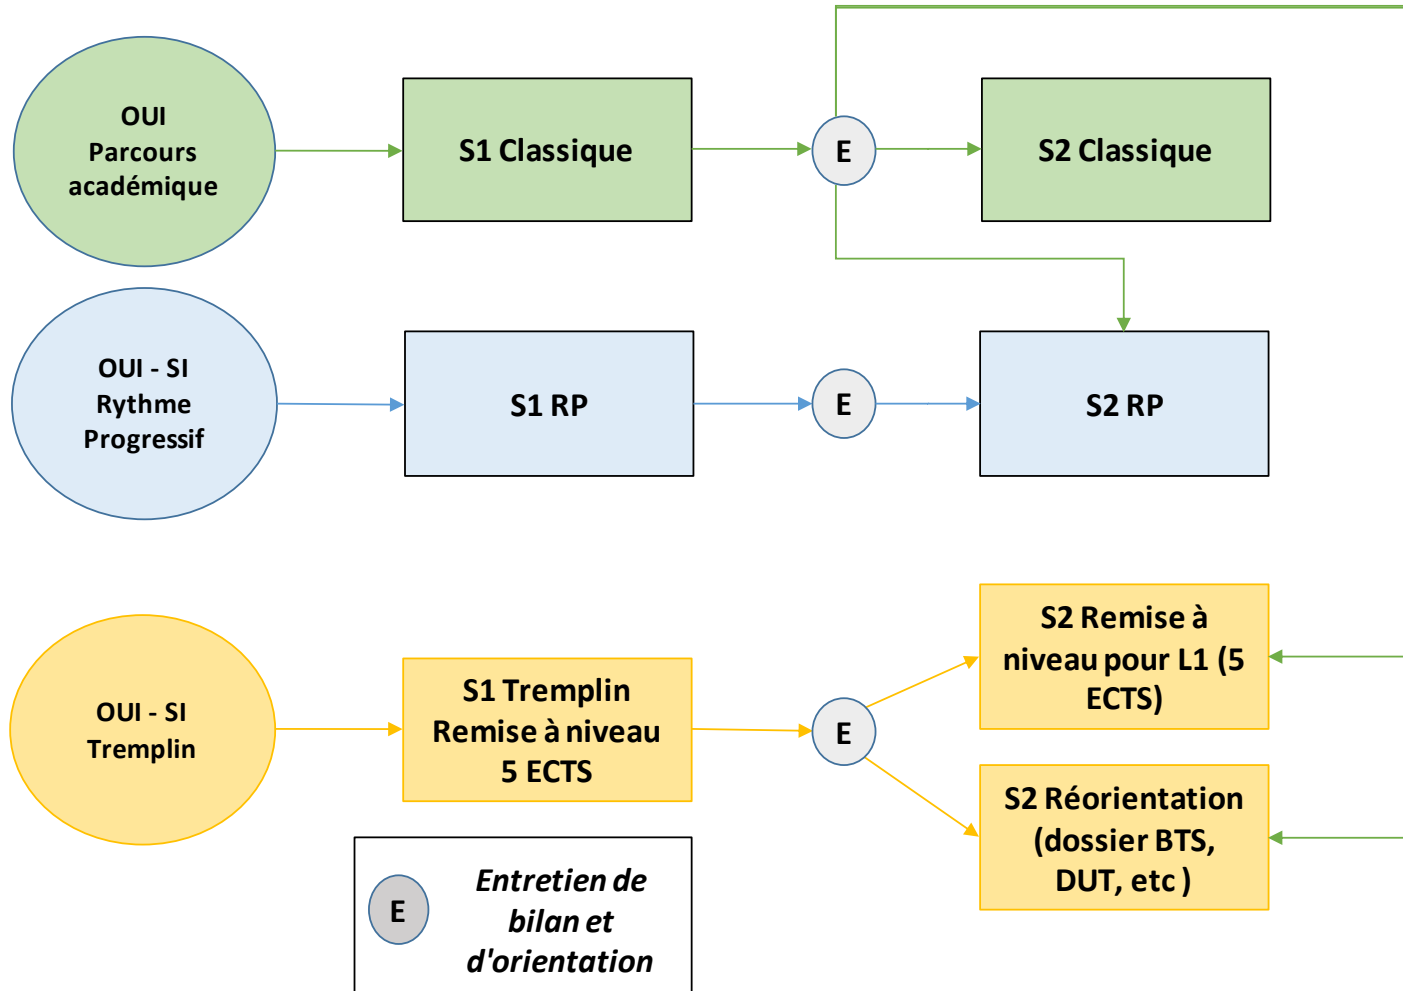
OUI
Parcours
académique

S1 Classique

E

S2 Classique

OUI - SI
Rythme
Progressif

S1 RP

E

S2 RP

OUI - SI
Tremplin

S1 Tremplin
Remise à niveau
5 ECTS

E

S2 Remise à niveau pour L1 (5 ECTS)

S2 Réorientation (dossier BTS, DUT, etc )

E

Entretien de bilan et d'orientation